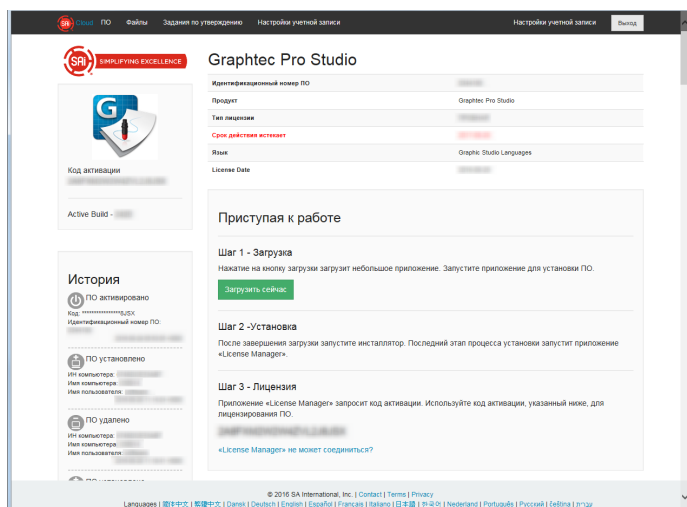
SA Cloud ПО Файлы Задания по утверждению Настройки учетной записи

Настройки учетной записи Выход

SAi SIMPLIFYING EXCELLENCE

Graphtec Pro Studio

| | |
|---|---|
| Идентификационный номер ПО | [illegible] |
| Продукт | Graphtec Pro Studio |
| Тип лицензии | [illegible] |
| Срок действия истекает | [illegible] |
| Язык | Graphic Studio Languages |
| License Date | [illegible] |

Код активации
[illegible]

Active Build - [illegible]

Приступая к работе

Шаг 1 - Загрузка

Нажатие на кнопку загрузки загрузит небольшое приложение. Запустите приложение для установки ПО.

Загрузить сейчас

Шаг 2 -Установка

После завершения загрузки запустите инсталлятор. Последний этап процесса установки запустит приложение «License Manager».

Шаг 3 - Лицензия

Приложение «License Manager» запросит код активации. Используйте код активации, указанный ниже, для лицензирования ПО.

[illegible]

«License Manager» не может соединиться?

История

ПО активировано
Код: ***************9JSX
Идентификационный номер ПО: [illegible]
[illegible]

ПО установлено
ИН компьютера: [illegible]
Имя компьютера: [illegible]
Имя пользователя: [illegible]
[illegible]

ПО удалено
ИН компьютера: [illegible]
Имя компьютера: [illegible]
Имя пользователя: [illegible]
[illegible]

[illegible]

© 2016 SA International, Inc. | Contact | Terms | Privacy

Languages | 简体中文 | 繁體中文 | Dansk | Deutsch | English | Español | Français | Italiano | 日本語 | 한국어 | Nederland | Português | Русский | čeština | עברית